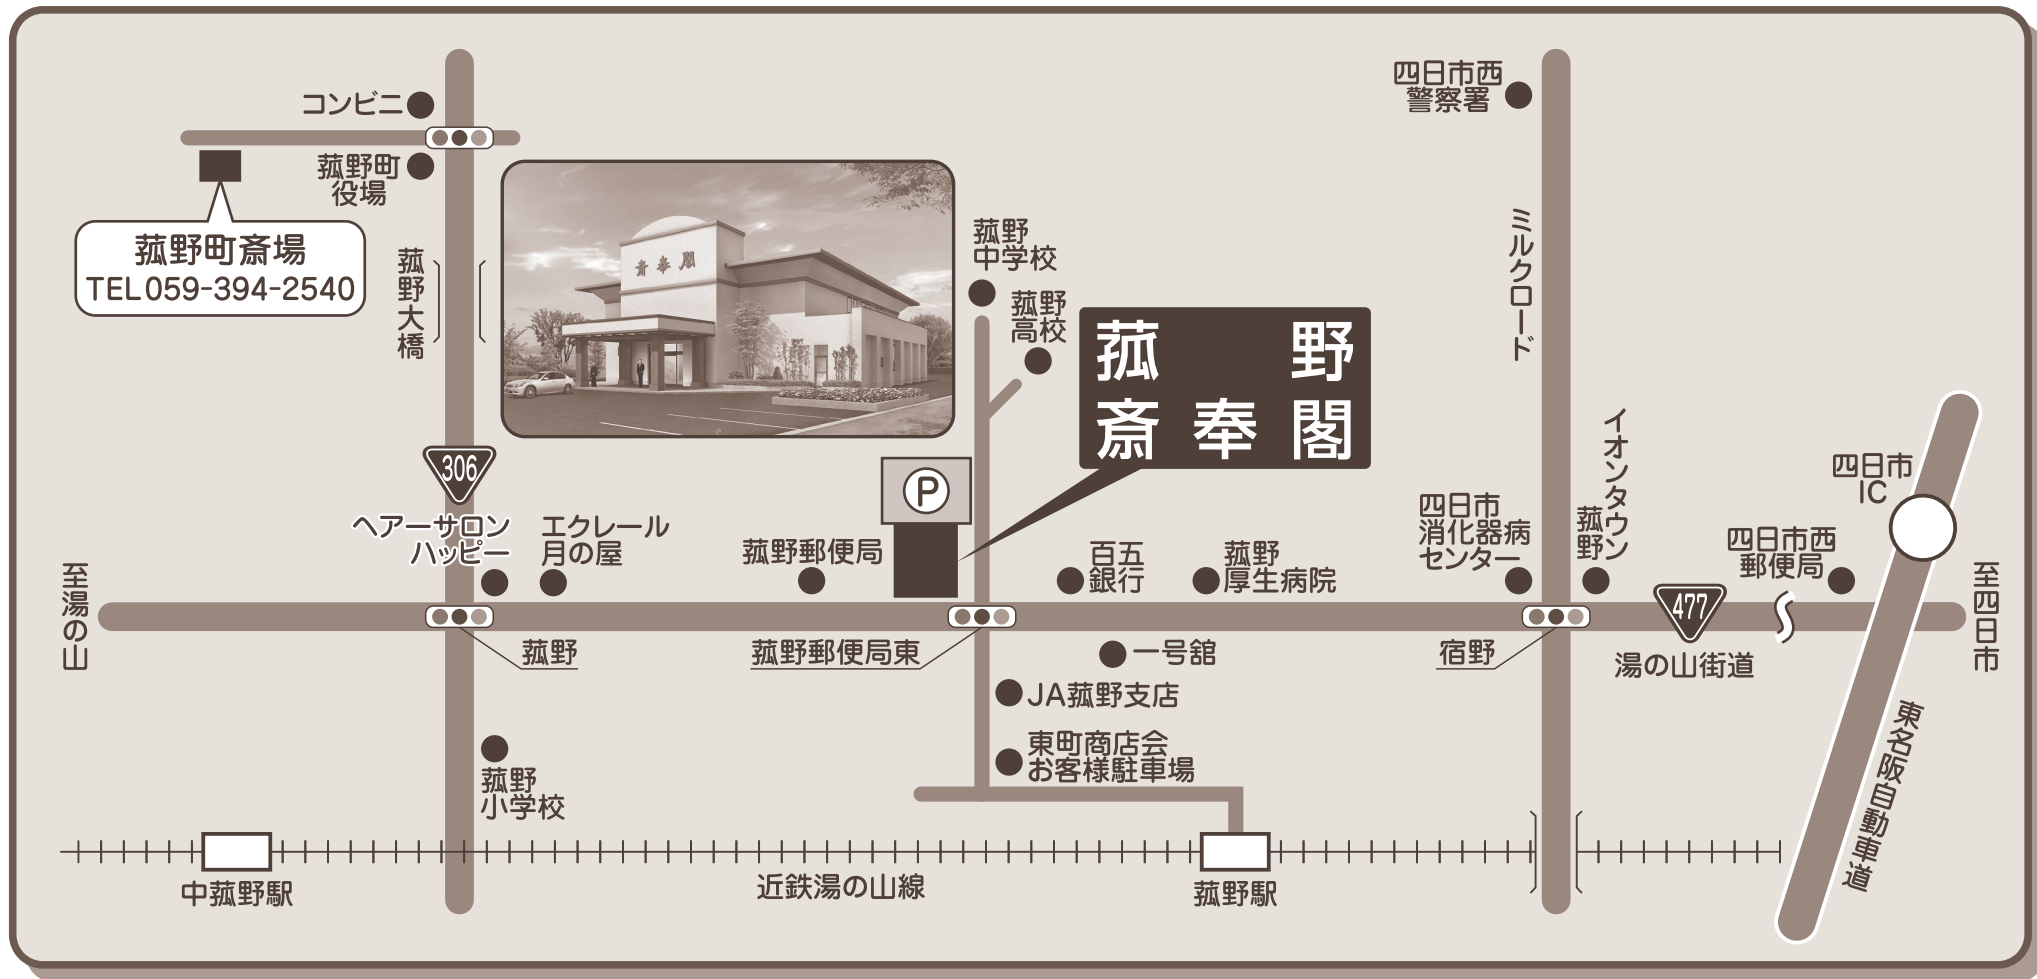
コンビニ

菰野町役場

菰野町斎場
TEL059-394-2540

菰野大橋

斎奉閣

菰野中学校

菰野高校

菰野
斎奉閣

四日市西警察署

ミルクロード

イオンタウン菰野

四日市IC

306

ヘアーサロンハッピー

エクレール月の屋

菰野郵便局

P

百五銀行

菰野厚生病院

四日市消化器病センター

四日市西郵便局

至湯の山

至四日市

菰野

菰野郵便局東

一号館

宿野

477

湯の山街道

JA菰野支店

東町商店会お客様駐車場

東名阪自動車道

菰野小学校

中菰野駅

近鉄湯の山線

菰野駅